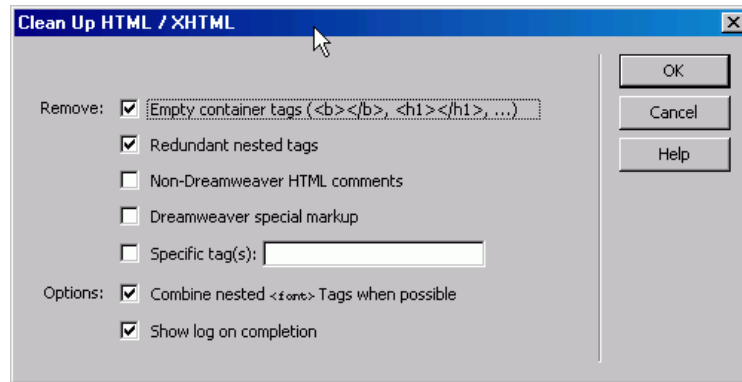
Clean Up HTML / XHTML

Remove: Empty container tags (<b></b>, <h1></h1>, ...)
Redundant nested tags
Non-Dreamweaver HTML comments
Dreamweaver special markup
Specific tag(s):

Options: Combine nested <font> Tags when possible
Show log on completion

OK
Cancel
Help